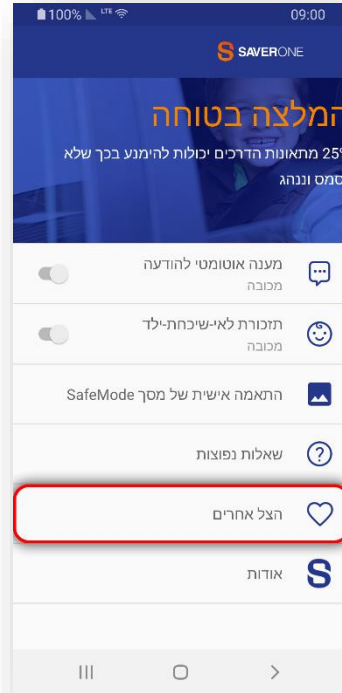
100% LTE 09:00

SAVERONE

המלצה בטוחה

25% מתאונות הדרכים יכולות להימנע בכך שלא
סמס וננהג

מענה אוטומטי להודעה
מכובה

תזכורת לאי-שיכחת-ילד
מכובה

התאמה אישית של מסך SafeMode

שאלות נפוצות

הצל אחרים

אודות